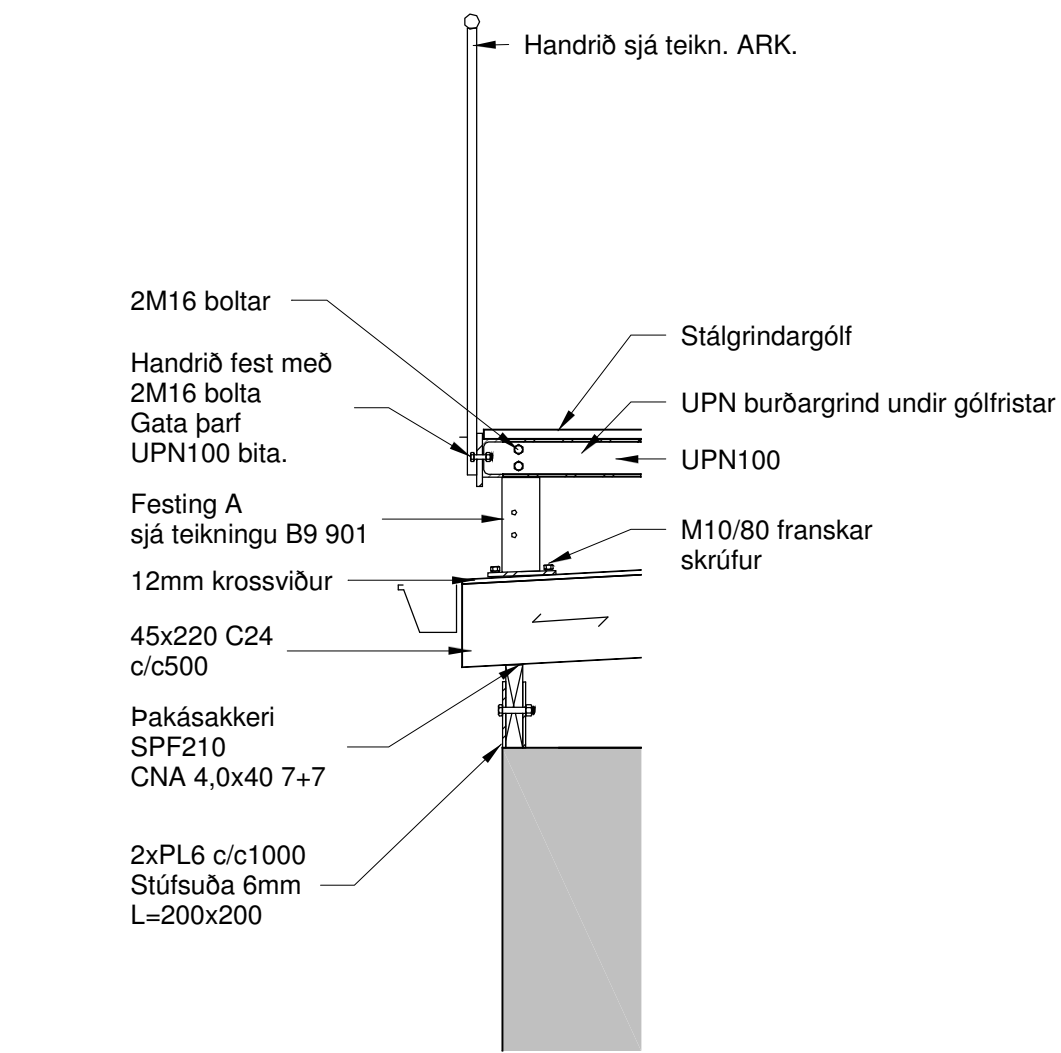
Handrið sjá teikn. ARK.

2M16 boltar

Handrið fest með
2M16 bolta
Gata þarf
UPN100 bita.

Festing A
sjá teikningu B9 901

12mm krossviður

45x220 C24
c/c500

Þakásakkeri
SPF210
CNA 4,0x40 7+7

2xPL6 c/c1000
Stúfsuða 6mm
L=200x200

Stálgrindargólf

UPN burðargrind undir gólfristar

UPN100

M10/80 franskar
skrúfur